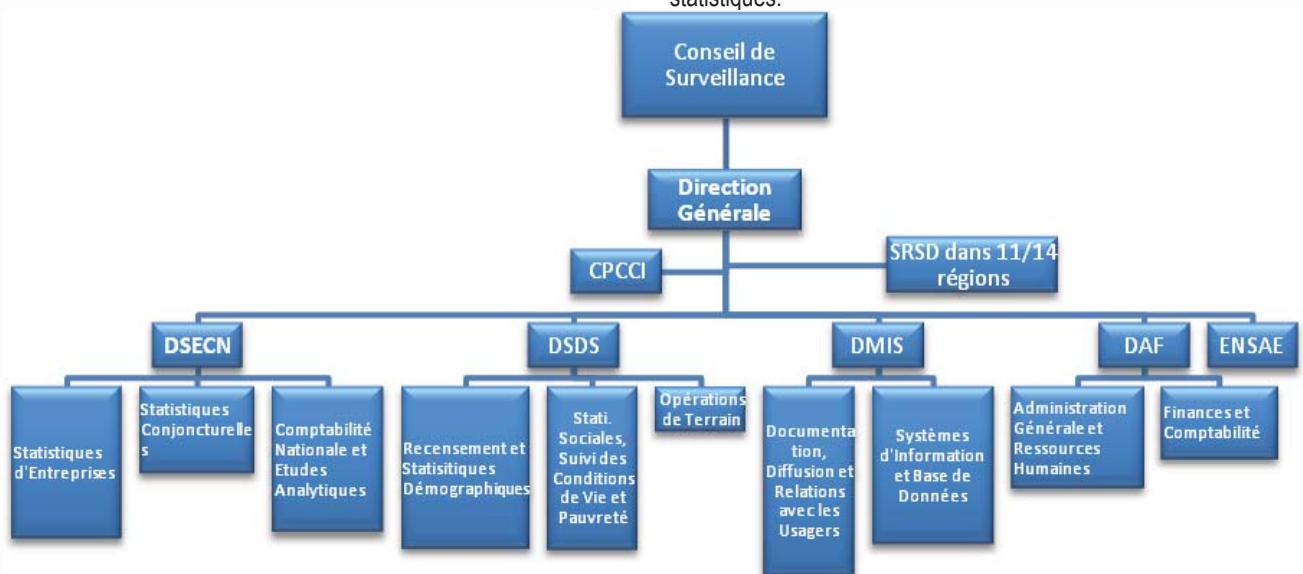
statistiques.

Conseil de Surveillance

Direction Générale

CPCCI

SRSD dans 11/14 régions

DSECN

DSDS

DMIS

DAF

ENSAE

Statistiques d'Entreprises

Statistiques Conjoncturelles

Comptabilité Nationale et Etudes Analytiques

Recensement et Statisitiques Démographiques

Stati. Sociales, Suivi des Conditions de Vie et Pauvreté

Opérations de Terrain

Documentation, Diffusion et Relations avec les Usagers

Systèmes d'Information et Base de Données

Administration Générale et Ressources Humaines

Finances et Comptabilité